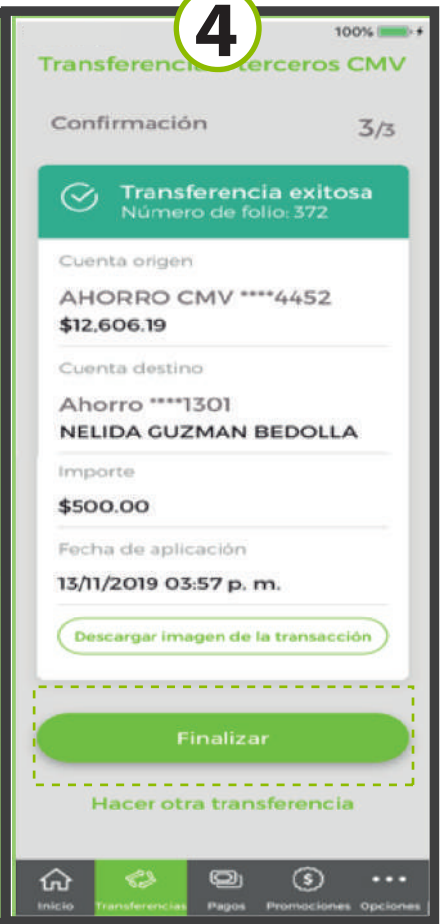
4

100%

Transferencia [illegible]erceros CMV

Confirmación

3/3

Transferencia exitosa
Número de folio: 372

Cuenta origen

AHORRO CMV ****4452
$12,606.19

Cuenta destino

Ahorro ****1301
NELIDA GUZMAN BEDOLLA

Importe

$500.00

Fecha de aplicación

13/11/2019 03:57 p. m.

Descargar imagen de la transacción

Finalizar

Hacer otra transferencia

Inicio
Transferencias
Pagos
Promociones
Opciones